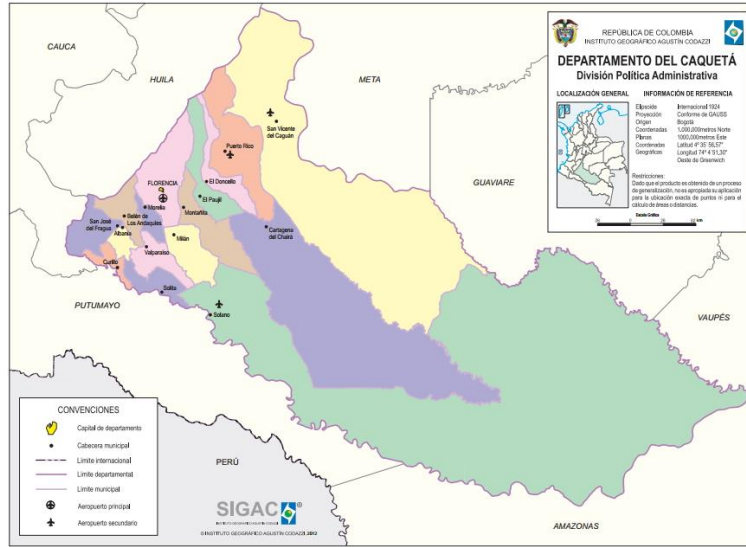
REPÚBLICA DE COLOMBIA
INSTITUTO GEOGRÁFICO AGUSTÍN CODAZZI

DEPARTAMENTO DEL CAQUETÁ
División Política Administrativa

LOCALIZACIÓN GENERAL

INFORMACIÓN DE REFERENCIA

| | |
|---|---|
| Elipsoide | Internacional 1924 |
| Proyección | Conforme de GAUSS |
| Origen | Bogotá |
| Coordenadas Planas | 1.000.000metros Norte 1000.000metros Este |
| Coordenadas Geográficas | Latitud 4° 35' 56,57" Longitud 74° 4'51,30" Oeste de Greenwich |

Restricciones:
Dado que el producto es obtenido de un proceso de generalización, no es apropiada su aplicación para la ubicación exacta de puntos ni para el cálculo de áreas o distancias.

Escala Gráfica

CAUCA

HUILA

META

GUAVIARE

VAUPÉS

PUTUMAYO

PERÚ

AMAZONAS

San Vicente del Caguán

Puerto Rico

El Doncello

El Paujil

FLORENCIA

Morelia

Montañita

San José del Fragua

Belén de Los Andaquíes

Albania

Milán

Valparaíso

Curillo

Solita

Solano

Cartagena del Chairá

CONVENCIONES

Capital de departamento

Cabecera municipal

Límite internacional

Límite departamental

Límite municipal

Aeropuerto principal

Aeropuerto secundario

SIGAC

© INSTITUTO GEOGRÁFICO AGUSTÍN CODAZZI 2012